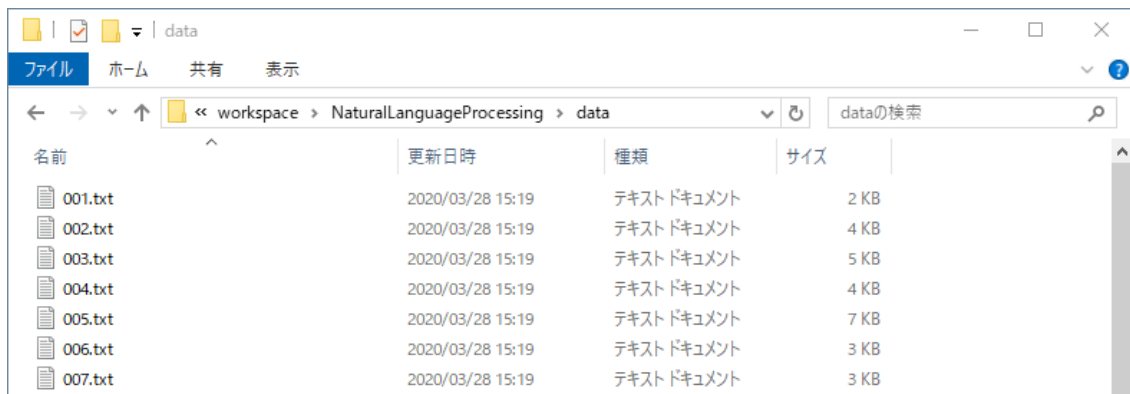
data

ファイル ホーム 共有 表示

« workspace › NaturalLanguageProcessing › data

dataの検索

| 名前 | 更新日時 | 種類 | サイズ |
|---|---|---|---|
| 001.txt | 2020/03/28 15:19 | テキスト ドキュメント | 2 KB |
| 002.txt | 2020/03/28 15:19 | テキスト ドキュメント | 4 KB |
| 003.txt | 2020/03/28 15:19 | テキスト ドキュメント | 5 KB |
| 004.txt | 2020/03/28 15:19 | テキスト ドキュメント | 4 KB |
| 005.txt | 2020/03/28 15:19 | テキスト ドキュメント | 7 KB |
| 006.txt | 2020/03/28 15:19 | テキスト ドキュメント | 3 KB |
| 007.txt | 2020/03/28 15:19 | テキスト ドキュメント | 3 KB |